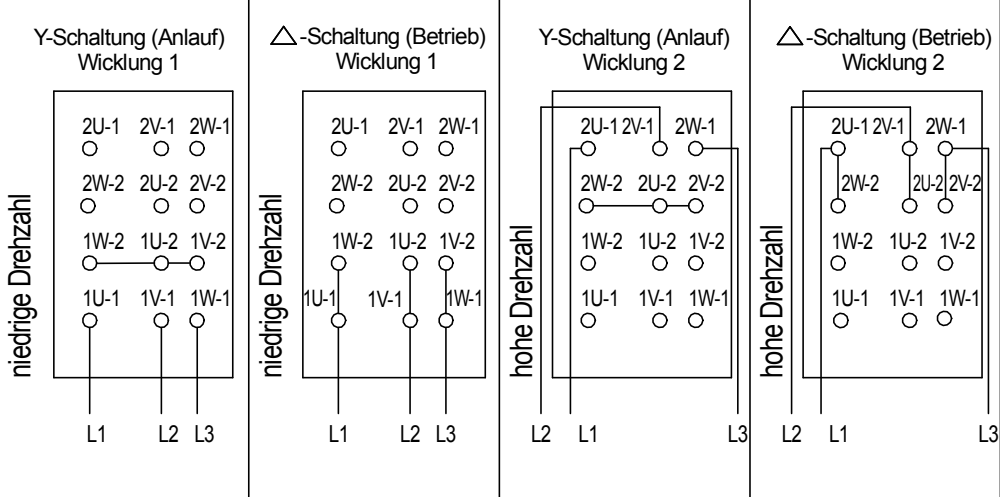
Y-Schaltung (Anlauf)
Wicklung 1

2U-1 2V-1 2W-1
2W-2 2U-2 2V-2
1W-2 1U-2 1V-2
1U-1 1V-1 1W-1

niedrige Drehzahl

L1 L2 L3

△-Schaltung (Betrieb)
Wicklung 1

2U-1 2V-1 2W-1
2W-2 2U-2 2V-2
1W-2 1U-2 1V-2
1U-1 1V-1 1W-1

niedrige Drehzahl

L1 L2 L3

Y-Schaltung (Anlauf)
Wicklung 2

2U-1 2V-1 2W-1
2W-2 2U-2 2V-2
1W-2 1U-2 1V-2
1U-1 1V-1 1W-1

hohe Drehzahl

L2 L1 L3

△-Schaltung (Betrieb)
Wicklung 2

2U-1 2V-1 2W-1
2W-2 2U-2 2V-2
1W-2 1U-2 1V-2
1U-1 1V-1 1W-1

hohe Drehzahl

L2 L1 L3